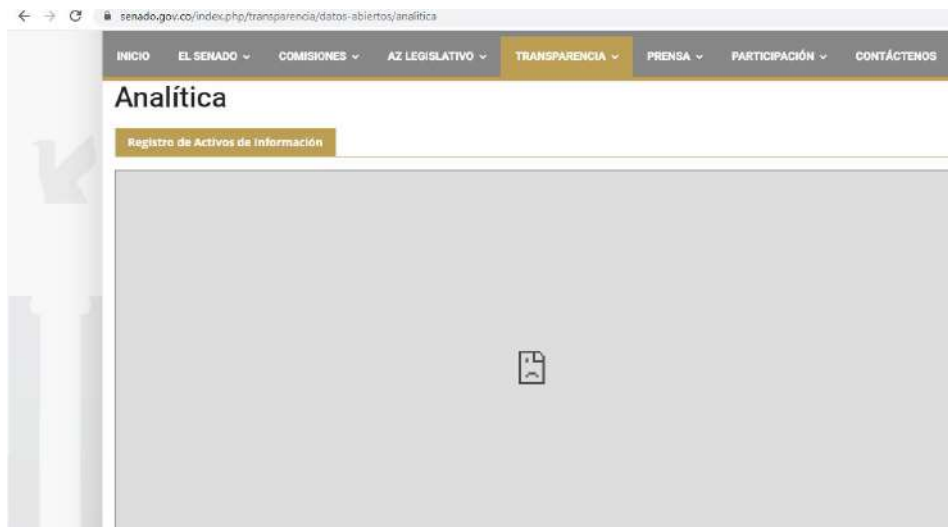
senado.gov.co/index.php/transparencia/datos-abiertos/analitica

INICIO EL SENADO COMISIONES AZ LEGISLATIVO TRANSPARENCIA PRENSA PARTICIPACIÓN CONTÁCTENOS

Analítica

Registro de Activos de Información